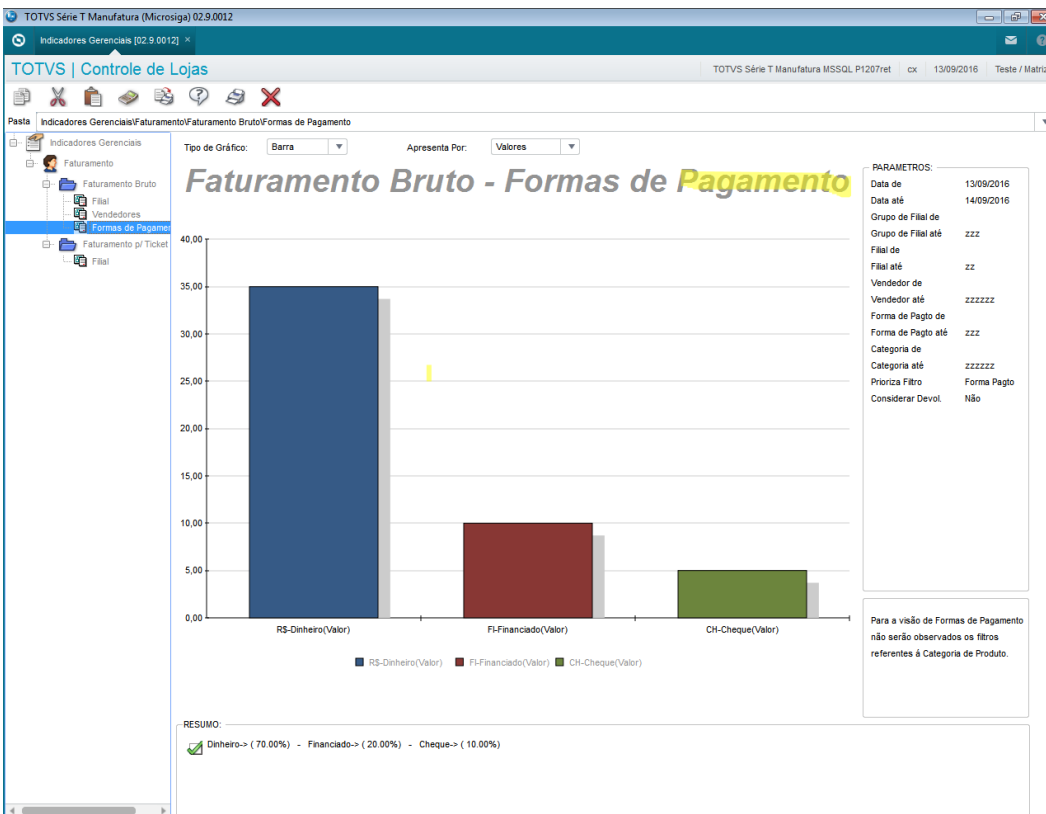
TOTVS Série T Manufatura (Microsiga) 02.9.0012

Indicadores Gerenciais [02.9.0012] ×

TOTVS | Controle de Lojas

TOTVS Série T Manufatura MSSQL P1207ret | cx | 13/09/2016 | Teste / Matriz

Pasta | Indicadores Gerenciais\Faturamento\Faturamento Bruto\Formas de Pagamento

Indicadores Gerenciais
Faturamento
Faturamento Bruto
Filial
Vendedores
Formas de Pagamen
Faturamento p/ Ticket
Filial

Tipo de Gráfico: Barra
Apresenta Por: Valores

Faturamento Bruto - Formas de Pagamento

| 40,00 |
| 35,00 |
| 30,00 |
| 25,00 |
| 20,00 |
| 15,00 |
| 10,00 |
| 5,00 |
| 0,00 |

R$-Dinheiro(Valor)
FI-Financiado(Valor)
CH-Cheque(Valor)

R$-Dinheiro(Valor) FI-Financiado(Valor) CH-Cheque(Valor)

PARAMETROS:

| Data de | 13/09/2016 |
|---|---|
| Data até | 14/09/2016 |
| Grupo de Filial de | |
| Grupo de Filial até | zzz |
| Filial de | |
| Filial até | zz |
| Vendedor de | |
| Vendedor até | zzzzzz |
| Forma de Pagto de | |
| Forma de Pagto até | zzz |
| Categoria de | |
| Categoria até | zzzzzz |
| Prioriza Filtro | Forma Pagto |
| Considerar Devol. | Não |

Para a visão de Formas de Pagamento não serão observados os filtros referentes à Categoria de Produto.

RESUMO:
Dinheiro-> ( 70.00%) - Financiado-> ( 20.00%) - Cheque-> ( 10.00%)